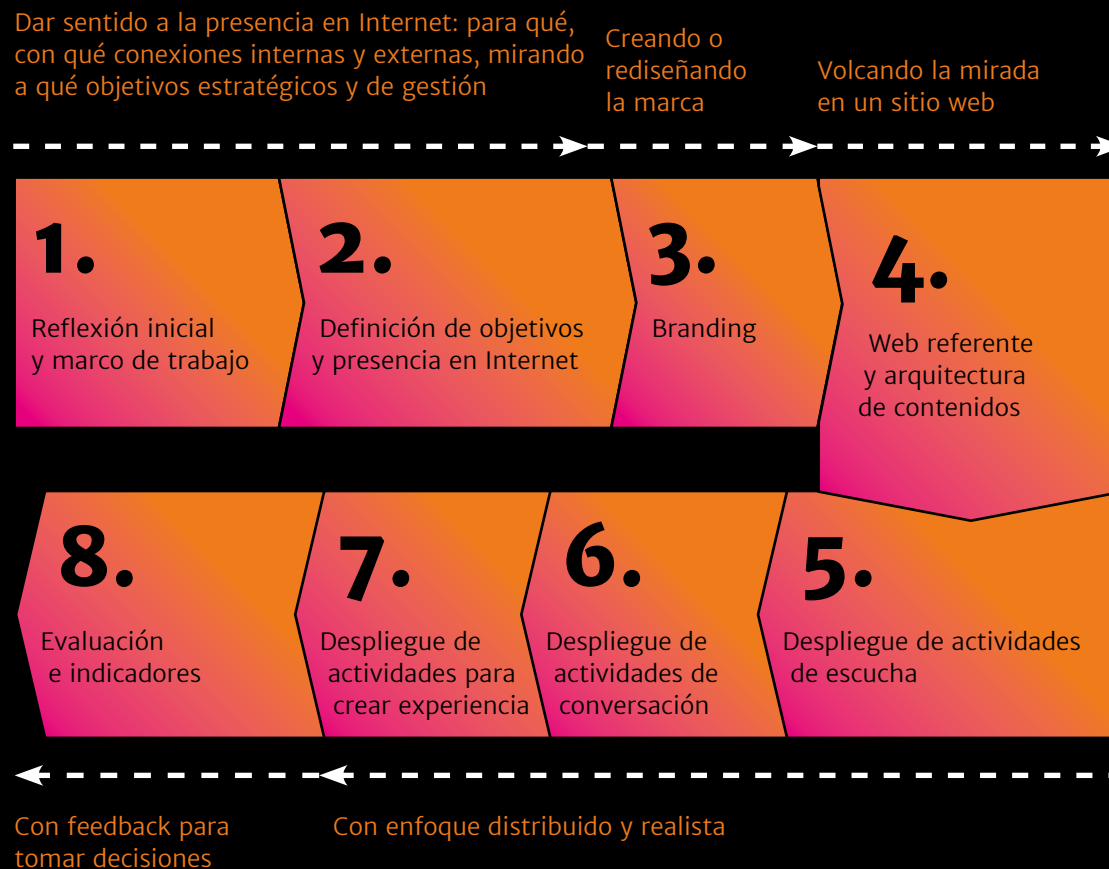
Dar sentido a la presencia en Internet: para qué, con qué conexiones internas y externas, mirando a qué objetivos estratégicos y de gestión

Creando o rediseñando la marca

Volcando la mirada en un sitio web

1.
Reflexión inicial y marco de trabajo

2.
Definición de objetivos y presencia en Internet

3.
Branding

4.
Web referente y arquitectura de contenidos

8.
Evaluación e indicadores

7.
Despliegue de actividades para crear experiencia

6.
Despliegue de actividades de conversación

5.
Despliegue de actividades de escucha

Con feedback para tomar decisiones

Con enfoque distribuido y realista